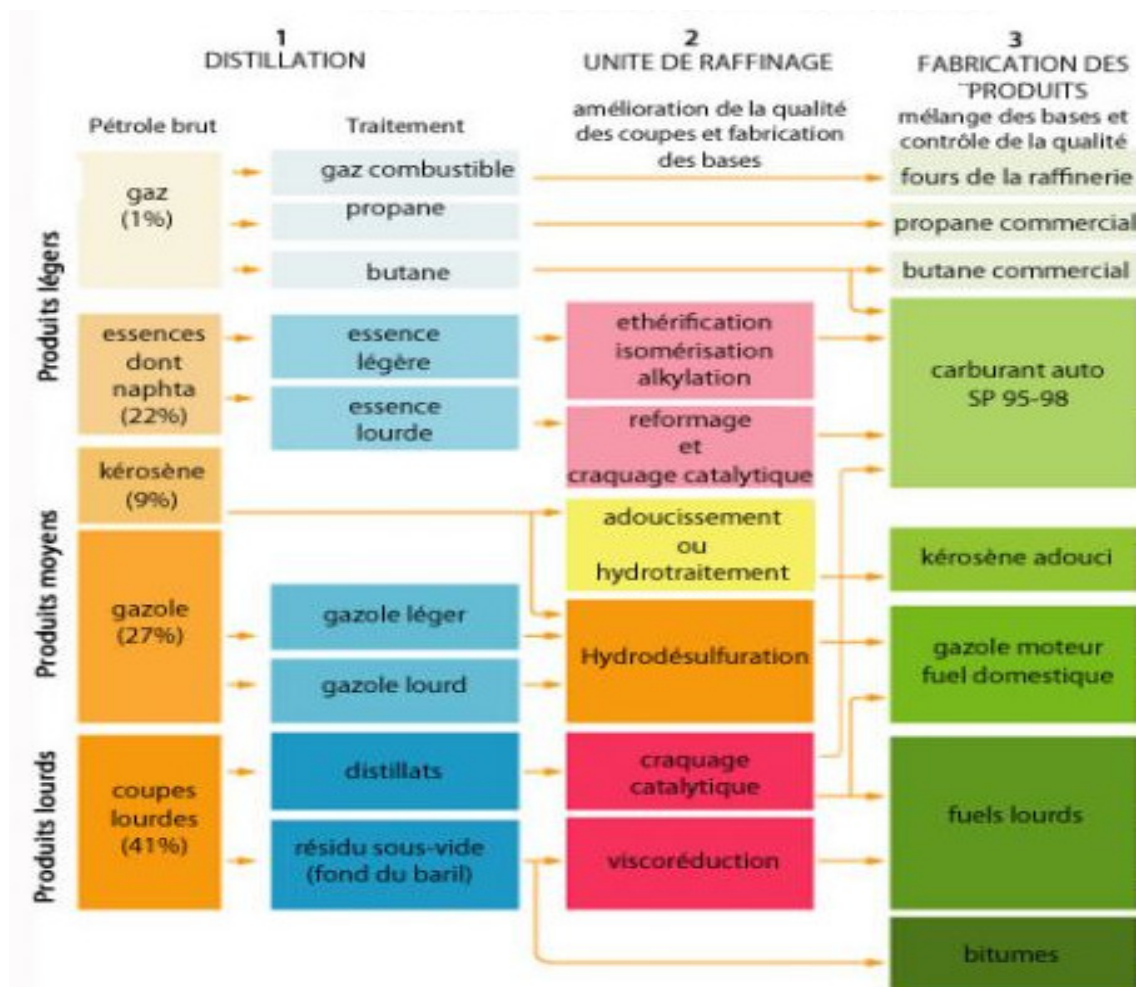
1
DISTILLATION

2
UNITE DE RAFFINAGE

3
FABRICATION DES PRODUITS

Pétrole brut

Traitement

amélioration de la qualité des coupes et fabrication des bases

mélange des bases et contrôle de la qualité

Produits légers

gaz (1%)

gaz combustible

propane

butane

fours de la raffinerie

propane commercial

butane commercial

essences dont naphta (22%)

essence légère

essence lourde

ethérification isomérisation alkylation

reformage et craquage catalytique

carburant auto SP 95-98

Produits moyens

kérosène (9%)

adoucissement ou hydrotraitement

kérosène adouci

gazole (27%)

gazole léger

gazole lourd

Hydrodésulfuration

gazole moteur fuel domestique

Produits lourds

coupes lourdes (41%)

distillats

résidu sous-vide (fond du baril)

craquage catalytique

viscoréduction

fuels lourds

bitumes